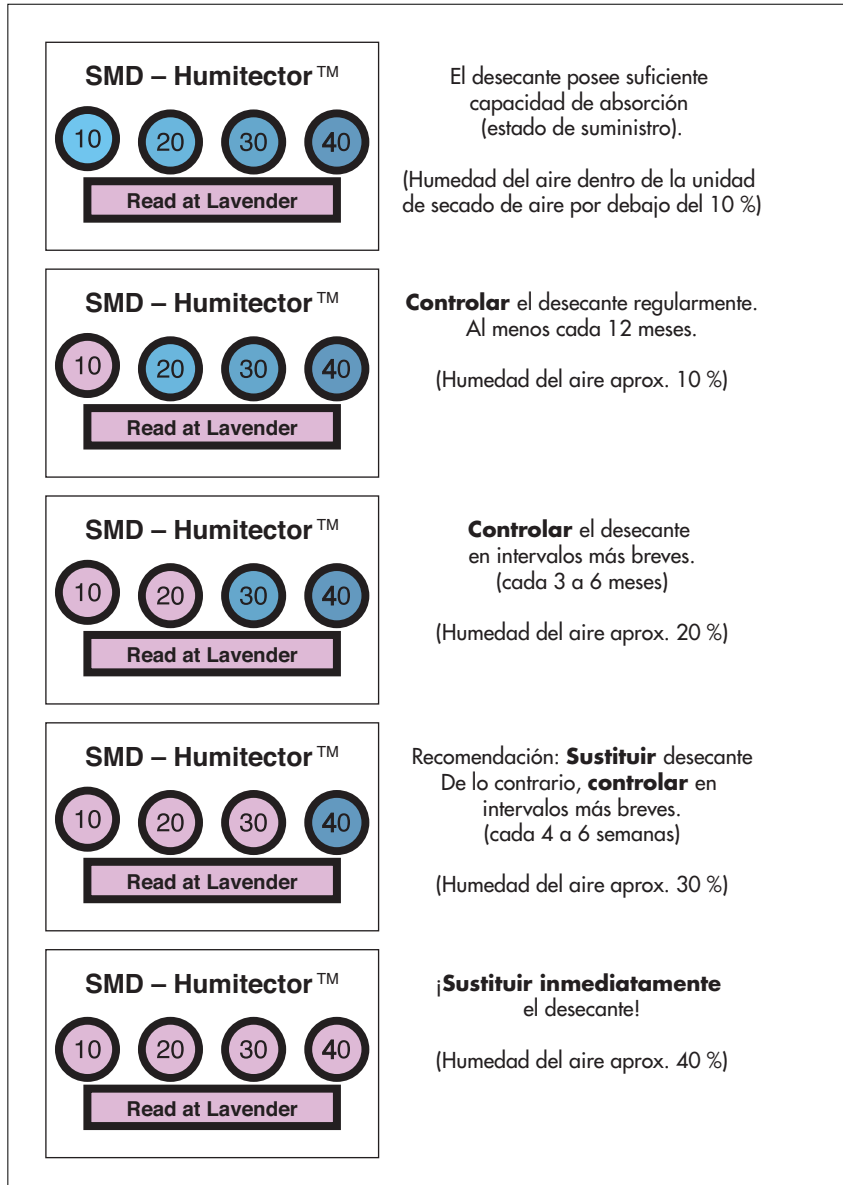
SMD – Humitector™

10 20 30 40

Read at Lavender

El desecante posee suficiente capacidad de absorción (estado de suministro).

(Humedad del aire dentro de la unidad de secado de aire por debajo del 10 %)

SMD – Humitector™

10 20 30 40

Read at Lavender

**Controlar** el desecante regularmente. Al menos cada 12 meses.

(Humedad del aire aprox. 10 %)

SMD – Humitector™

10 20 30 40

Read at Lavender

**Controlar** el desecante en intervalos más breves. (cada 3 a 6 meses)

(Humedad del aire aprox. 20 %)

SMD – Humitector™

10 20 30 40

Read at Lavender

Recomendación: **Sustituir** desecante De lo contrario, **controlar** en intervalos más breves. (cada 4 a 6 semanas)

(Humedad del aire aprox. 30 %)

SMD – Humitector™

10 20 30 40

Read at Lavender

¡**Sustituir inmediatamente** el desecante!

(Humedad del aire aprox. 40 %)